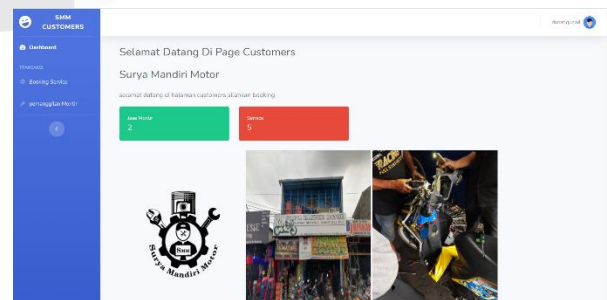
SMM CUSTOMERS

Dashboard

Menu

Booking Service

pertanggalan Motor

Selamat Datang Di Page Customers

Surya Mandiri Motor

selamat datang di halaman customers silahkan booking

Jasa Motor
2

Service
5

SMM
Surya Mandiri Motor